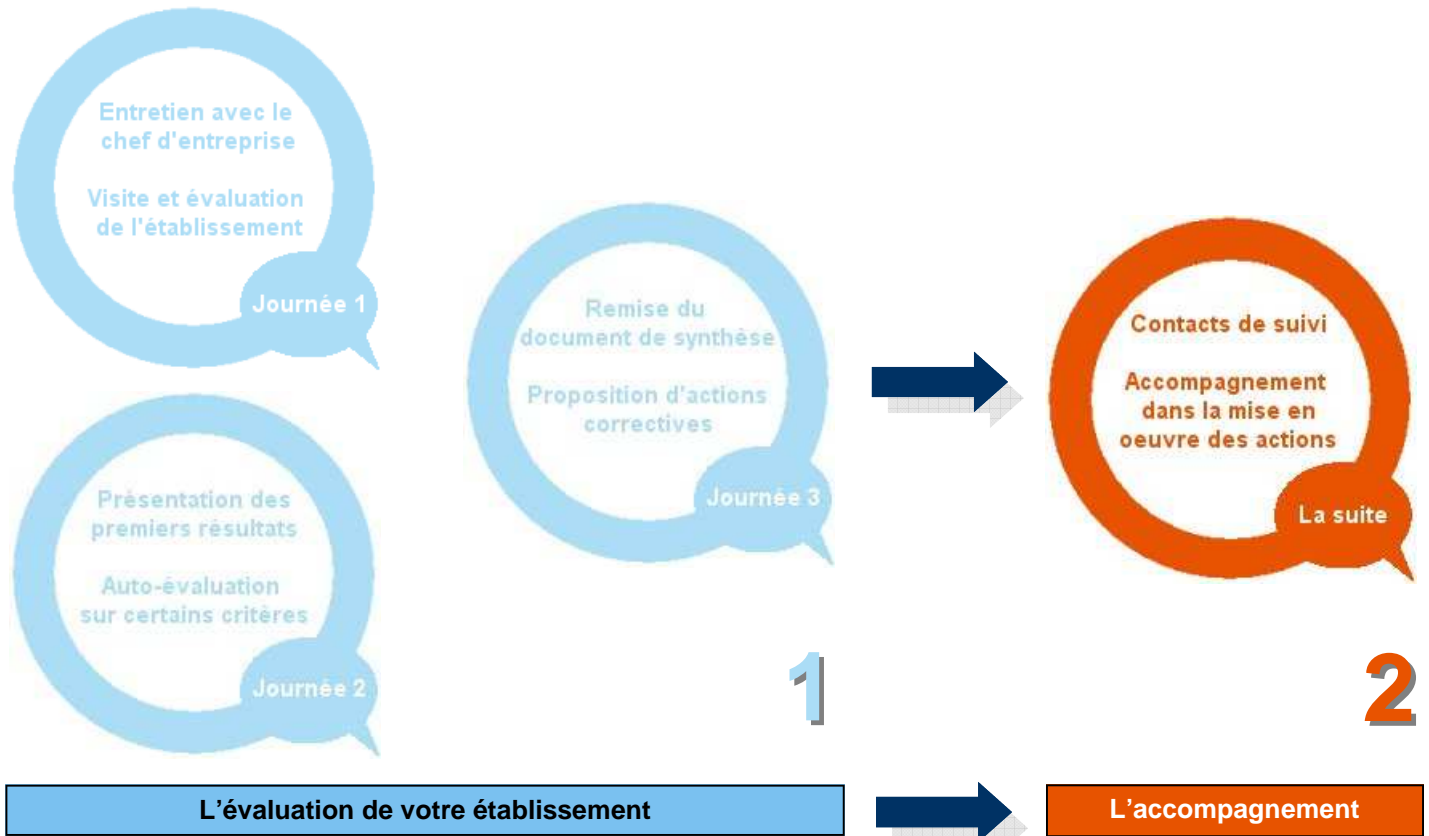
Entretien avec le chef d'entreprise

Visite et évaluation de l'établissement

Journée 1

Présentation des premiers résultats

Auto-évaluation sur certains critères

Journée 2

Remise du document de synthèse

Proposition d'actions correctives

Journée 3

Contacts de suivi

Accompagnement dans la mise en oeuvre des actions

La suite

1

2

L'évaluation de votre établissement

L'accompagnement